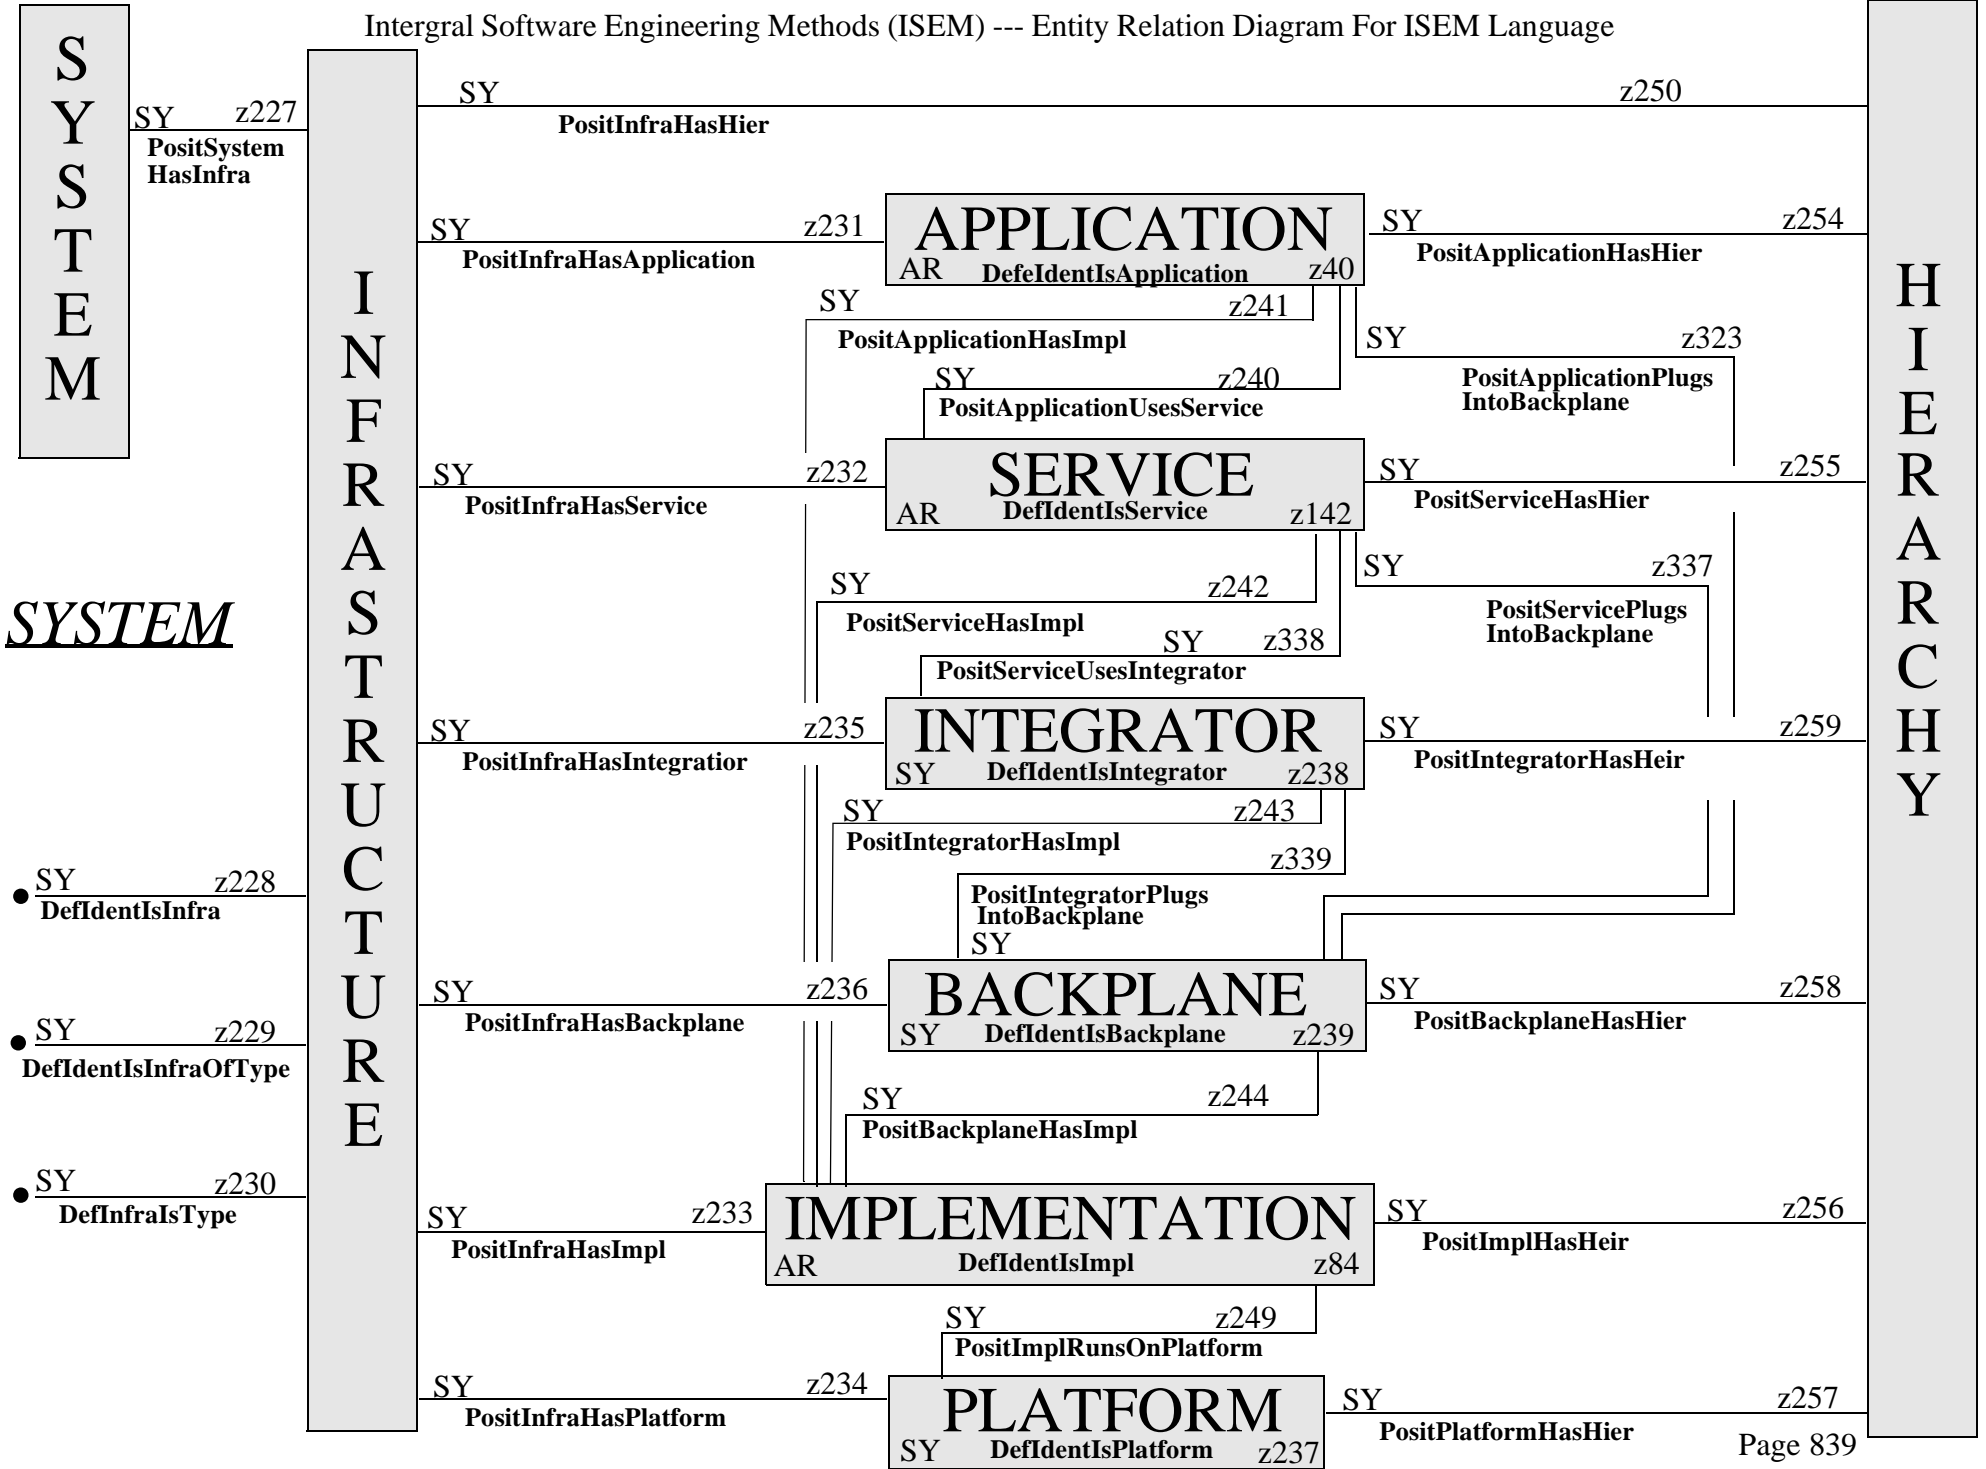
Intergral Software Engineering Methods (ISEM) --- Entity Relation Diagram For ISEM Language

SYSTEM

SY z227
PositSystem HasInfra

SYSTEM

SY z228
DefIdentIsInfra

SY z229
DefIdentIsInfraOfType

SY z230
DefInfraIsType

INFRASTRUCTURE

SY z250
PositInfraHasHier

SY z231
PositInfraHasApplication

APPLICATION
AR DefeIdentIsApplication z40

SY z254
PositApplicationHasHier

SY z241
PositApplicationHasImpl

SY z323
PositApplicationPlugs IntoBackplane

SY z240
PositApplicationUsesService

SY z232
PositInfraHasService

SERVICE
AR DefIdentIsService z142

SY z255
PositServiceHasHier

SY z242
PositServiceHasImpl

SY z337
PositServicePlugs IntoBackplane

SY z338
PositServiceUsesIntegrator

SY z235
PositInfraHasIntegratior

INTEGRATOR
SY DefIdentIsIntegrator z238

SY z259
PositIntegratorHasHeir

SY z243
PositIntegratorHasImpl

z339
PositIntegratorPlugs IntoBackplane
SY

SY z236
PositInfraHasBackplane

BACKPLANE
SY DefIdentIsBackplane z239

SY z258
PositBackplaneHasHier

SY z244
PositBackplaneHasImpl

SY z233
PositInfraHasImpl

IMPLEMENTATION
AR DefIdentIsImpl z84

SY z256
PositImplHasHeir

SY z249
PositImplRunsOnPlatform

SY z234
PositInfraHasPlatform

PLATFORM
SY DefIdentIsPlatform z237

SY z257
PositPlatformHasHier

HIERARCHY

Page 839